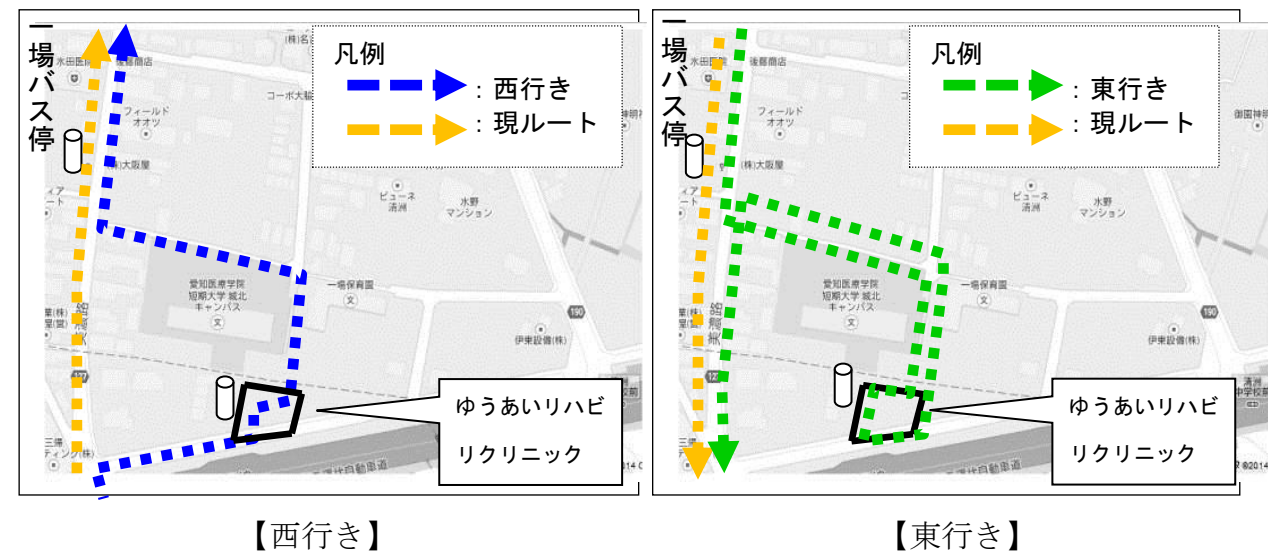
一場バス停

凡例

：西行き

：現ルート

(株)名
水田医院
後藤商店
フィールド
オオツ
コーポ大海
(株)大阪屋
ピューネ
清洲
水野
マンション
愛知医療学院
短期大学 城北
キャンパス
一場保育園
伊東設備(株)
190
ゆうあいリハビリクリニック

【西行き】

一場バス停

凡例

：東行き

：現ルート

水田医院
後藤商店
フィールド
オオツ
(株)大阪屋
ピューネ
清洲
水野
マンション
御園神明
愛知医療学院
短期大学 城北
キャンパス
一場保育園
伊東設備(株)
190
清洲
中学校前
ゆうあいリハビリクリニック

【東行き】